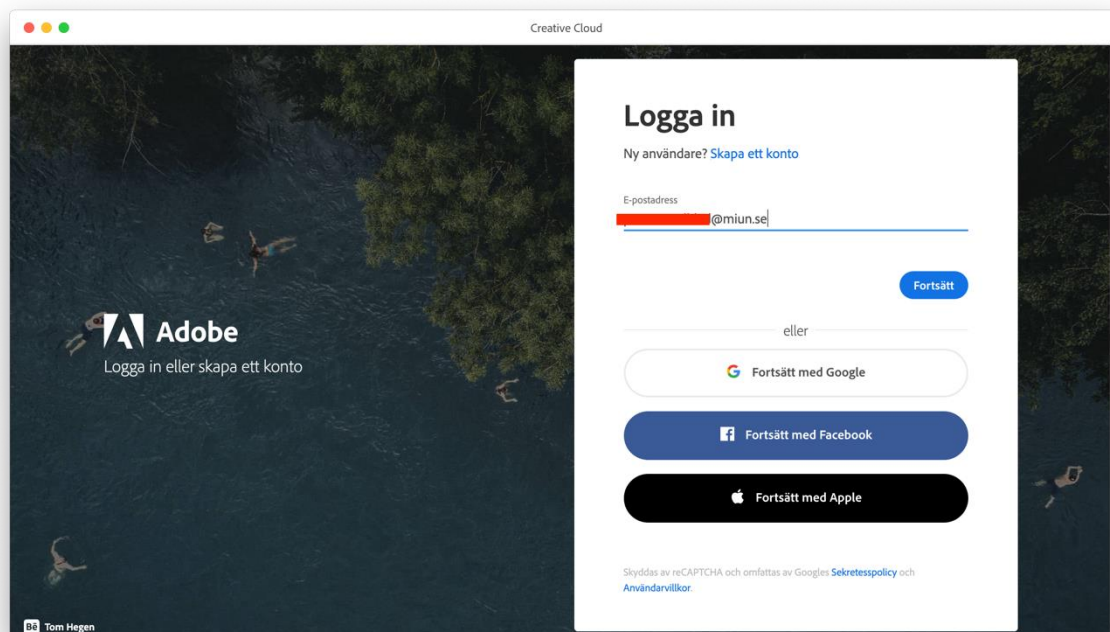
Creative Cloud

Adobe
Logga in eller skapa ett konto

Logga in

Ny användare? Skapa ett konto

E-postadress
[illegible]@miun.se

Fortsätt

eller

Fortsätt med Google

Fortsätt med Facebook

Fortsätt med Apple

Skyddas av reCAPTCHA och omfattas av Googles Sekretesspolicy och Användarvillkor.

Bē Tom Hegen